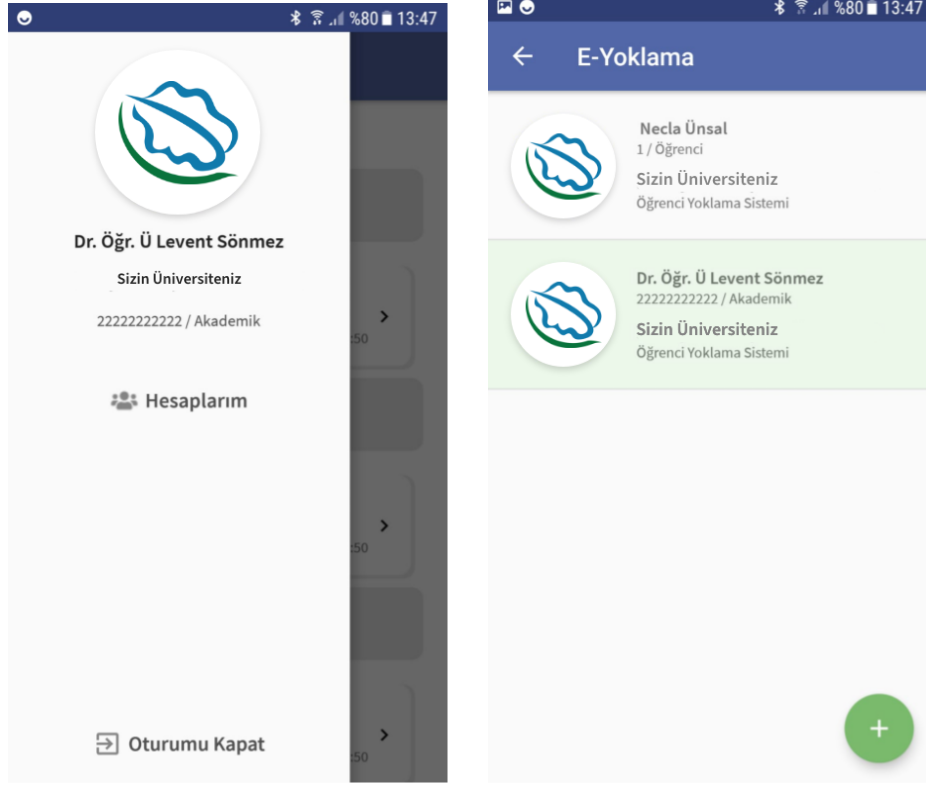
%80 13:47

Dr. Öğr. Ü Levent Sönmez

Sizin Üniversiteniz

22222222222 / Akademik

Hesaplarım

Oturumu Kapat

:50

:50

:50

%80 13:47

E-Yoklama

Necla Ünsal
1 / Öğrenci
Sizin Üniversiteniz
Öğrenci Yoklama Sistemi

Dr. Öğr. Ü Levent Sönmez
22222222222 / Akademik
Sizin Üniversiteniz
Öğrenci Yoklama Sistemi

+